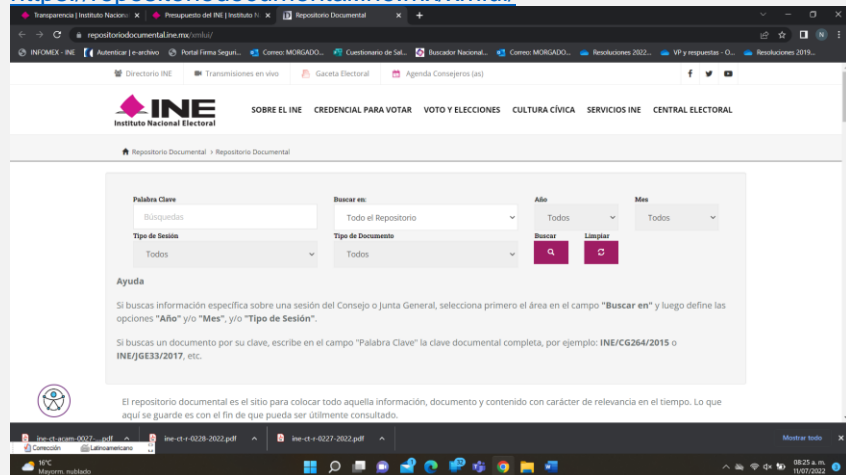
https://repositoriodocumental.ine.mx/xmlui/

Transparencia | Instituto Naciona ×
Presupuesto del INE | Instituto N ×
Repositorio Documental ×
+

repositoriodocumental.ine.mx/xmlui/

INFOMEX - INE
Autenticar | e-archivo
Portal Firma Seguri...
Correo: MORGADO...
Cuestionario de Sal...
Buscador Nacional...
Correo: MORGADO...
Resoluciones 2022...
VP y respuestas - O...
Resoluciones 2019...

Directorio INE
Transmisiones en vivo
Gaceta Electoral
Agenda Consejeros (as)

INE
Instituto Nacional Electoral

SOBRE EL INE
CREDENCIAL PARA VOTAR
VOTO Y ELECCIONES
CULTURA CÍVICA
SERVICIOS INE
CENTRAL ELECTORAL

Repositorio Documental › Repositorio Documental

Palabra Clave
Búsquedas
Buscar en:
Todo el Repositorio
Año
Todos
Mes
Todos
Tipo de Sesión
Todos
Tipo de Documento
Todos
Buscar
Limpiar

Ayuda

Si buscas información específica sobre una sesión del Consejo o Junta General, selecciona primero el área en el campo "Buscar en" y luego define las opciones "Año" y/o "Mes", y/o "Tipo de Sesión".

Si buscas un documento por su clave, escribe en el campo "Palabra Clave" la clave documental completa, por ejemplo: INE/CG264/2015 o INE/JGE33/2017, etc.

El repositorio documental es el sitio para colocar todo aquella información, documento y contenido con carácter de relevancia en el tiempo. Lo que aquí se guarde es con el fin de que pueda ser útilmente consultado.

ine-ct-acam-0027-....pdf
ine-ct-r-0228-2022.pdf
ine-ct-r-0227-2022.pdf
Mostrar todo

Corrección
Latinoamericano

16°C
Mayorm. nublado

08:25 a. m.
11/07/2022